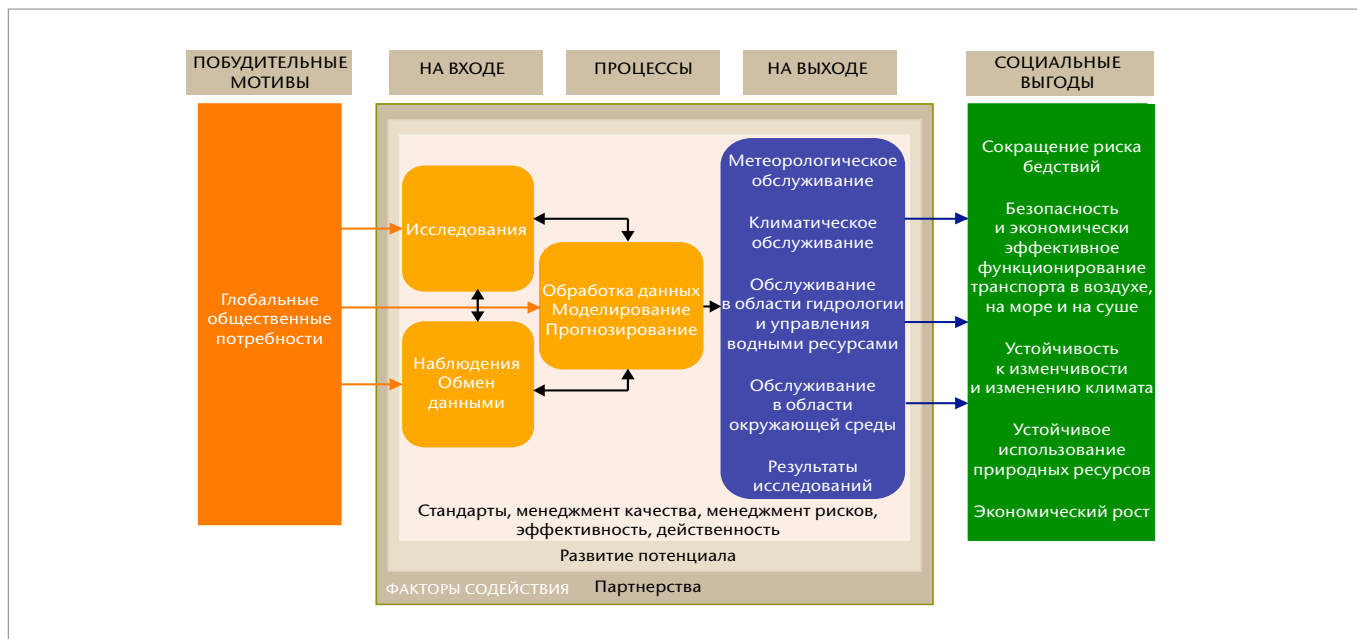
ПОБУДИТЕЛЬНЫЕ МОТИВЫ

НА ВХОДЕ

ПРОЦЕССЫ

НА ВЫХОДЕ

СОЦИАЛЬНЫЕ ВЫГОДЫ

Глобальные общественные потребности

Исследования

Наблюдения Обмен данными

Обработка данных Моделирование Прогнозирование

Метеорологическое обслуживание

Климатическое обслуживание

Обслуживание в области гидрологии и управления водными ресурсами

Обслуживание в области окружающей среды

Результаты исследований

Стандарты, менеджмент качества, менеджмент рисков, эффективность, действенность

Развитие потенциала

ФАКТОРЫ СОДЕЙСТВИЯ

Партнерства

Сокращение риска бедствий

Безопасность и экономически эффективное функционирование транспорта в воздухе, на море и на суше

Устойчивость к изменчивости и изменению климата

Устойчивое использование природных ресурсов

Экономический рост